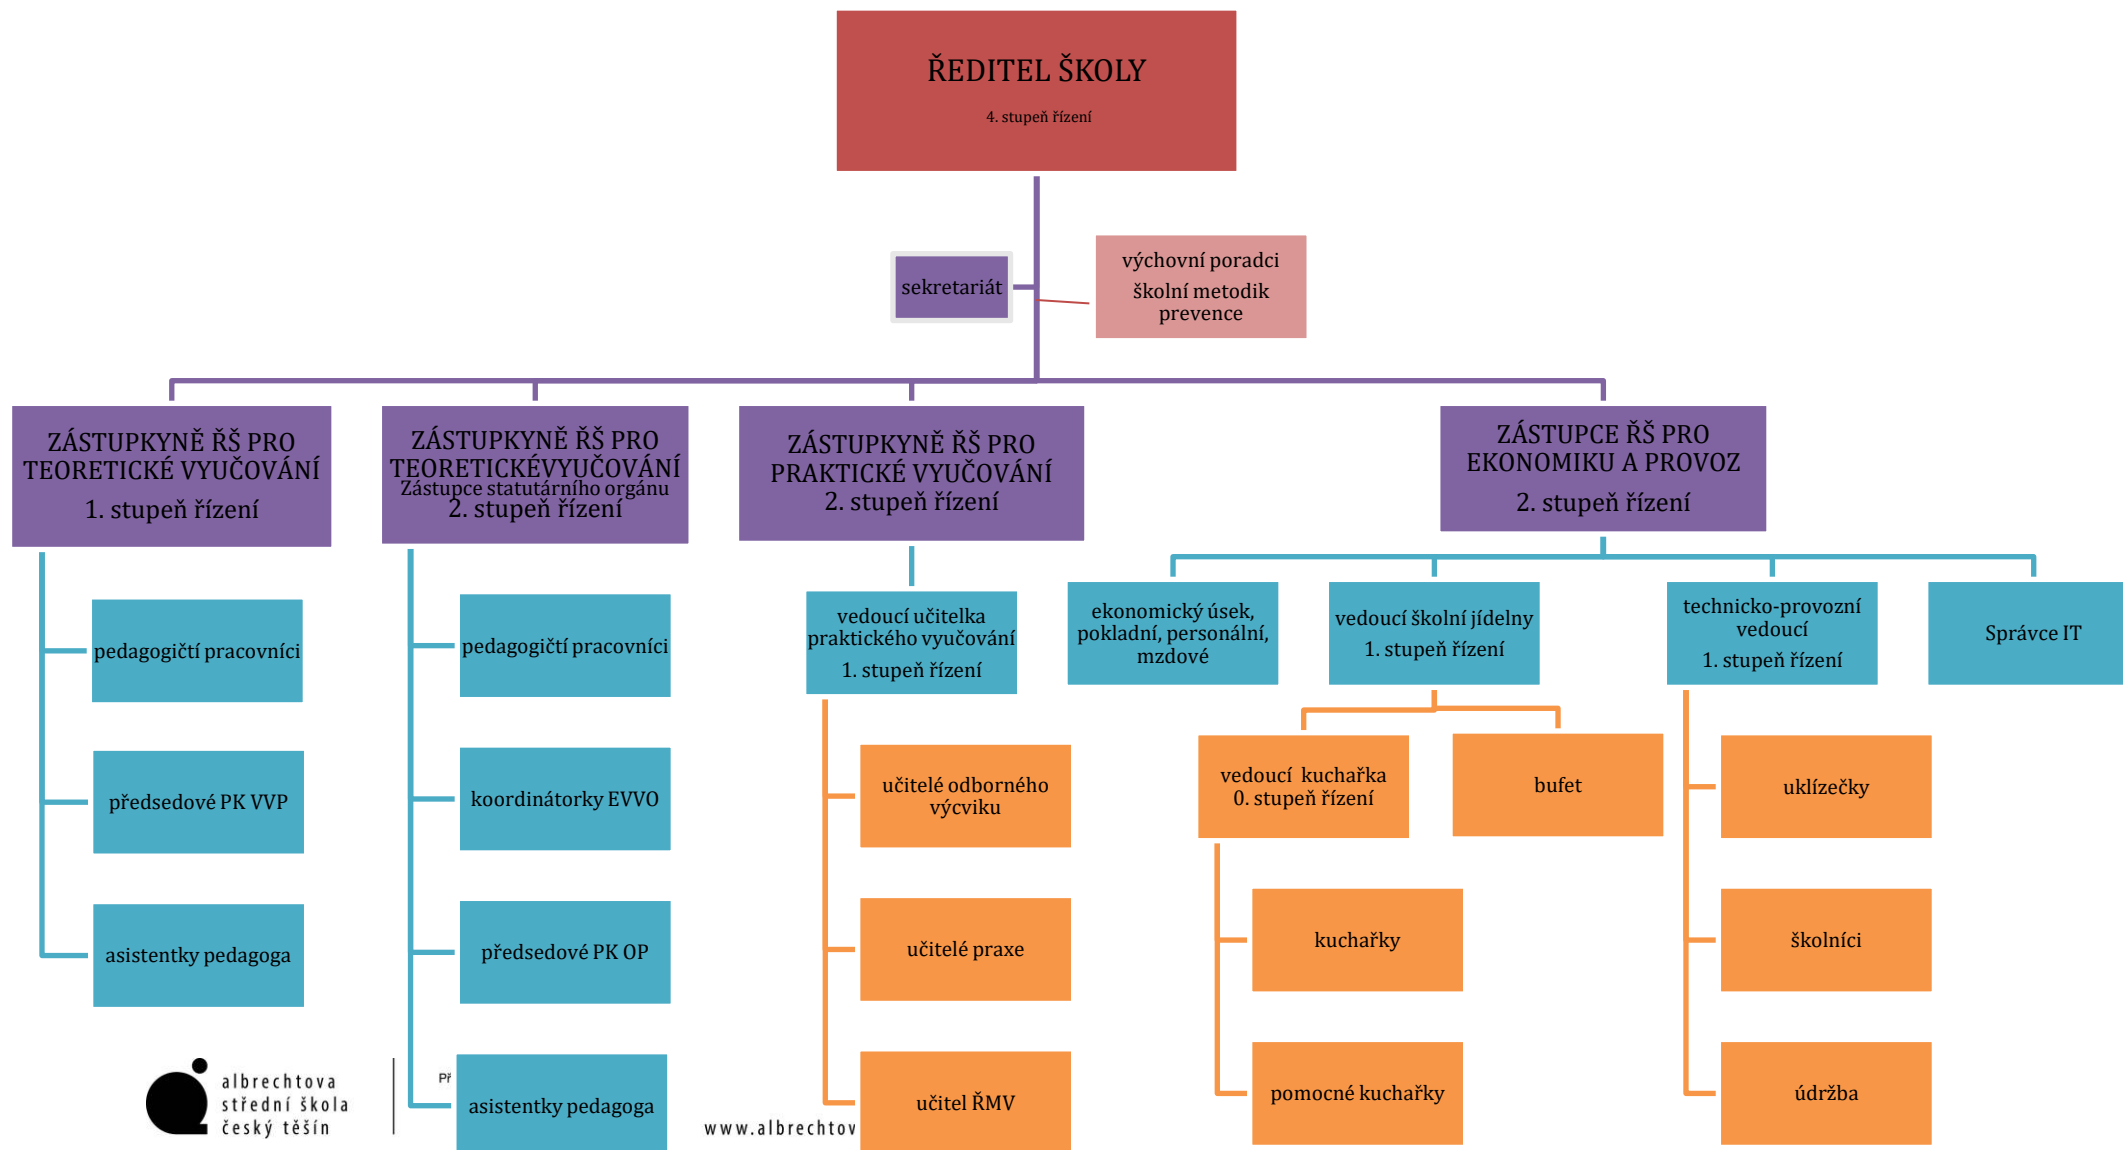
ŘEDITEL ŠKOLY

4. stupeň řízení

sekretariát

výchovní poradci
školní metodik prevence

ZÁSTUPKYNĚ ŘŠ PRO TEORETICKÉ VYUČOVÁNÍ
1. stupeň řízení

pedagogičtí pracovníci

předsedové PK VVP

asistentky pedagoga

ZÁSTUPKYNĚ ŘŠ PRO TEORETICKÉVYUČOVÁNÍ
Zástupce statutárního orgánu
2. stupeň řízení

pedagogičtí pracovníci

koordinátorky EVVO

předsedové PK OP

asistentky pedagoga

ZÁSTUPKYNĚ ŘŠ PRO PRAKTICKÉ VYUČOVÁNÍ
2. stupeň řízení

vedoucí učitelka praktického vyučování
1. stupeň řízení

učitelé odborného výcviku

učitelé praxe

učitel ŘMV

ZÁSTUPCE ŘŠ PRO EKONOMIKU A PROVOZ
2. stupeň řízení

ekonomický úsek, pokladní, personální, mzdové

vedoucí školní jídelny
1. stupeň řízení

vedoucí kuchařka
0. stupeň řízení

bufet

kuchařky

pomocné kuchařky

technicko-provozní vedoucí
1. stupeň řízení

uklízečky

školníci

údržba

Správce IT

albrechtova střední škola český těšín

Př

www.albrechtov